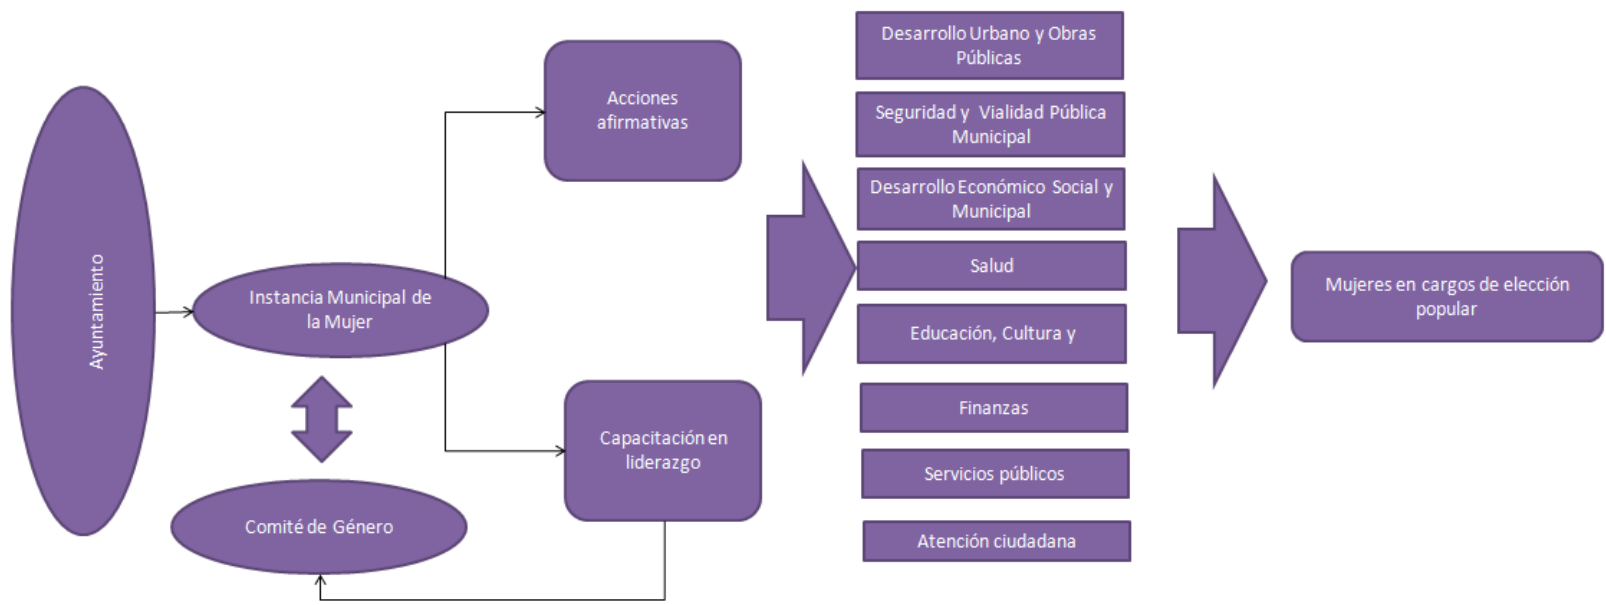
Ayuntamiento

Instancia Municipal de la Mujer

Comité de Género

Acciones afirmativas

Capacitación en liderazgo

Desarrollo Urbano y Obras Públicas

Seguridad y Vialidad Pública Municipal

Desarrollo Económico Social y Municipal

Salud

Educación, Cultura y

Finanzas

Servicios públicos

Atención ciudadana

Mujeres en cargos de elección popular